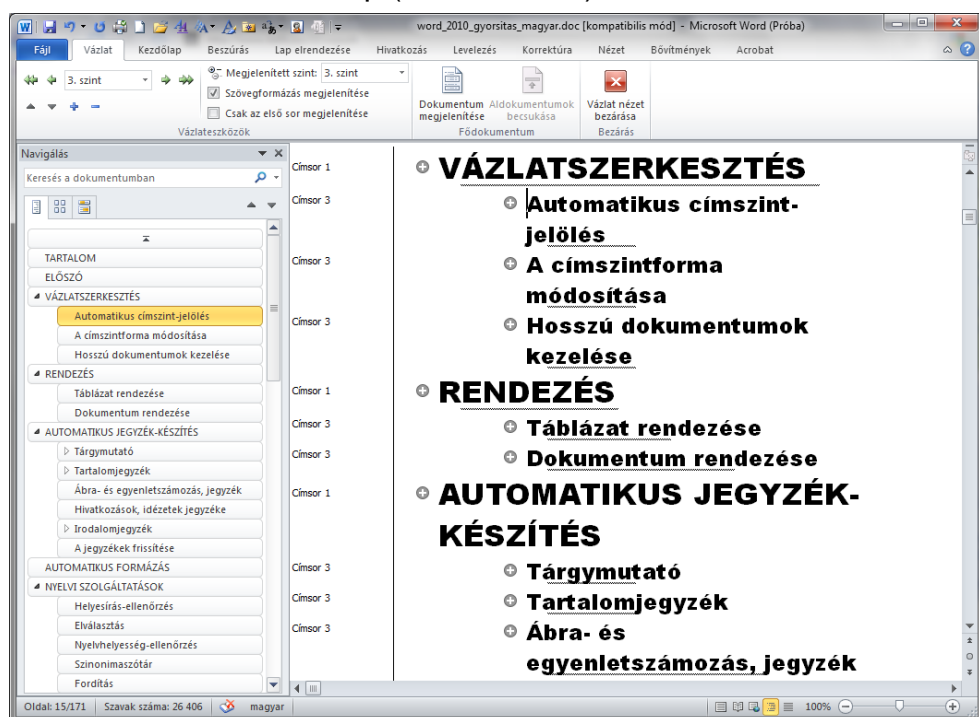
word_2010_gyorsitas_magyar.doc [kompatibilis mód] - Microsoft Word (Próba)

Fájl | Vázlat | Kezdőlap | Beszúrás | Lap elrendezése | Hivatkozás | Levelezés | Korrektúra | Nézet | Bővítmények | Acrobat

3. szint
Megjelenített szint: 3. szint
Szövegformázás megjelenítése
Csak az első sor megjelenítése
Vázlateszközök

Dokumentum megjelenítése | Aldokumentumok becsukása
Fődokumentum

Vázlat nézet bezárása
Bezárás

Navigálás
Keresés a dokumentumban

TARTALOM
ELŐSZÓ
VÁZLATSZERKESZTÉS
Automatikus címszint-jelölés
A címszintforma módosítása
Hosszú dokumentumok kezelése
RENDEZÉS
Táblázat rendezése
Dokumentum rendezése
AUTOMATIKUS JEGYZÉK-KÉSZÍTÉS
Tárgymutató
Tartalomjegyzék
Ábra- és egyenletszámozás, jegyzék
Hivatkozások, idézetek jegyzéke
Irodalomjegyzék
A jegyzékek frissítése
AUTOMATIKUS FORMÁZÁS
NYELVI SZOLGÁLTATÁSOK
Helyesírás-ellenőrzés
Elválasztás
Nyelvhelyesség-ellenőrzés
Szinonimaszótár
Fordítás

Címsor 1 VÁZLATSZERKESZTÉS
Címsor 3 Automatikus címszint-jelölés
Címsor 3 A címszintforma módosítása
Címsor 3 Hosszú dokumentumok kezelése
Címsor 1 RENDEZÉS
Címsor 3 Táblázat rendezése
Címsor 3 Dokumentum rendezése
Címsor 1 AUTOMATIKUS JEGYZÉK-KÉSZÍTÉS
Címsor 3 Tárgymutató
Címsor 3 Tartalomjegyzék
Címsor 3 Ábra- és egyenletszámozás, jegyzék

Oldal: 15/171 | Szavak száma: 26 406 | magyar | 100%